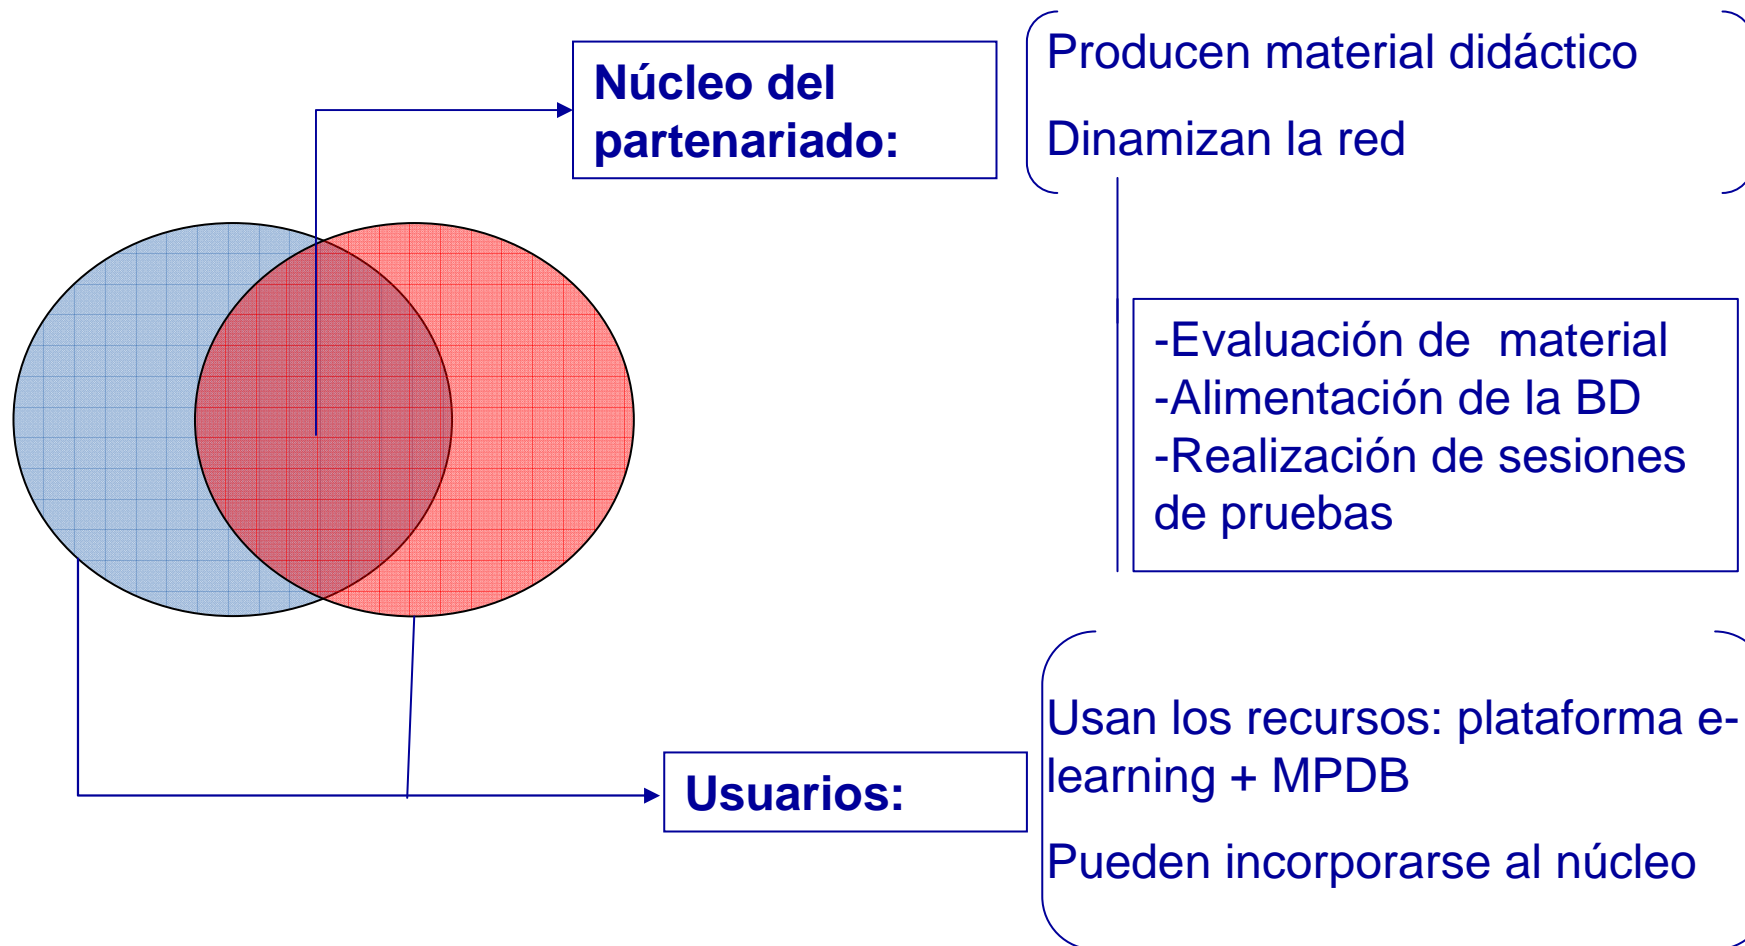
Núcleo del partenariado:

Producen material didáctico

Dinamizan la red

-Evaluación de material
-Alimentación de la BD
-Realización de sesiones de pruebas

Usuarios:

Usan los recursos: plataforma e-learning + MPDB

Pueden incorporarse al núcleo